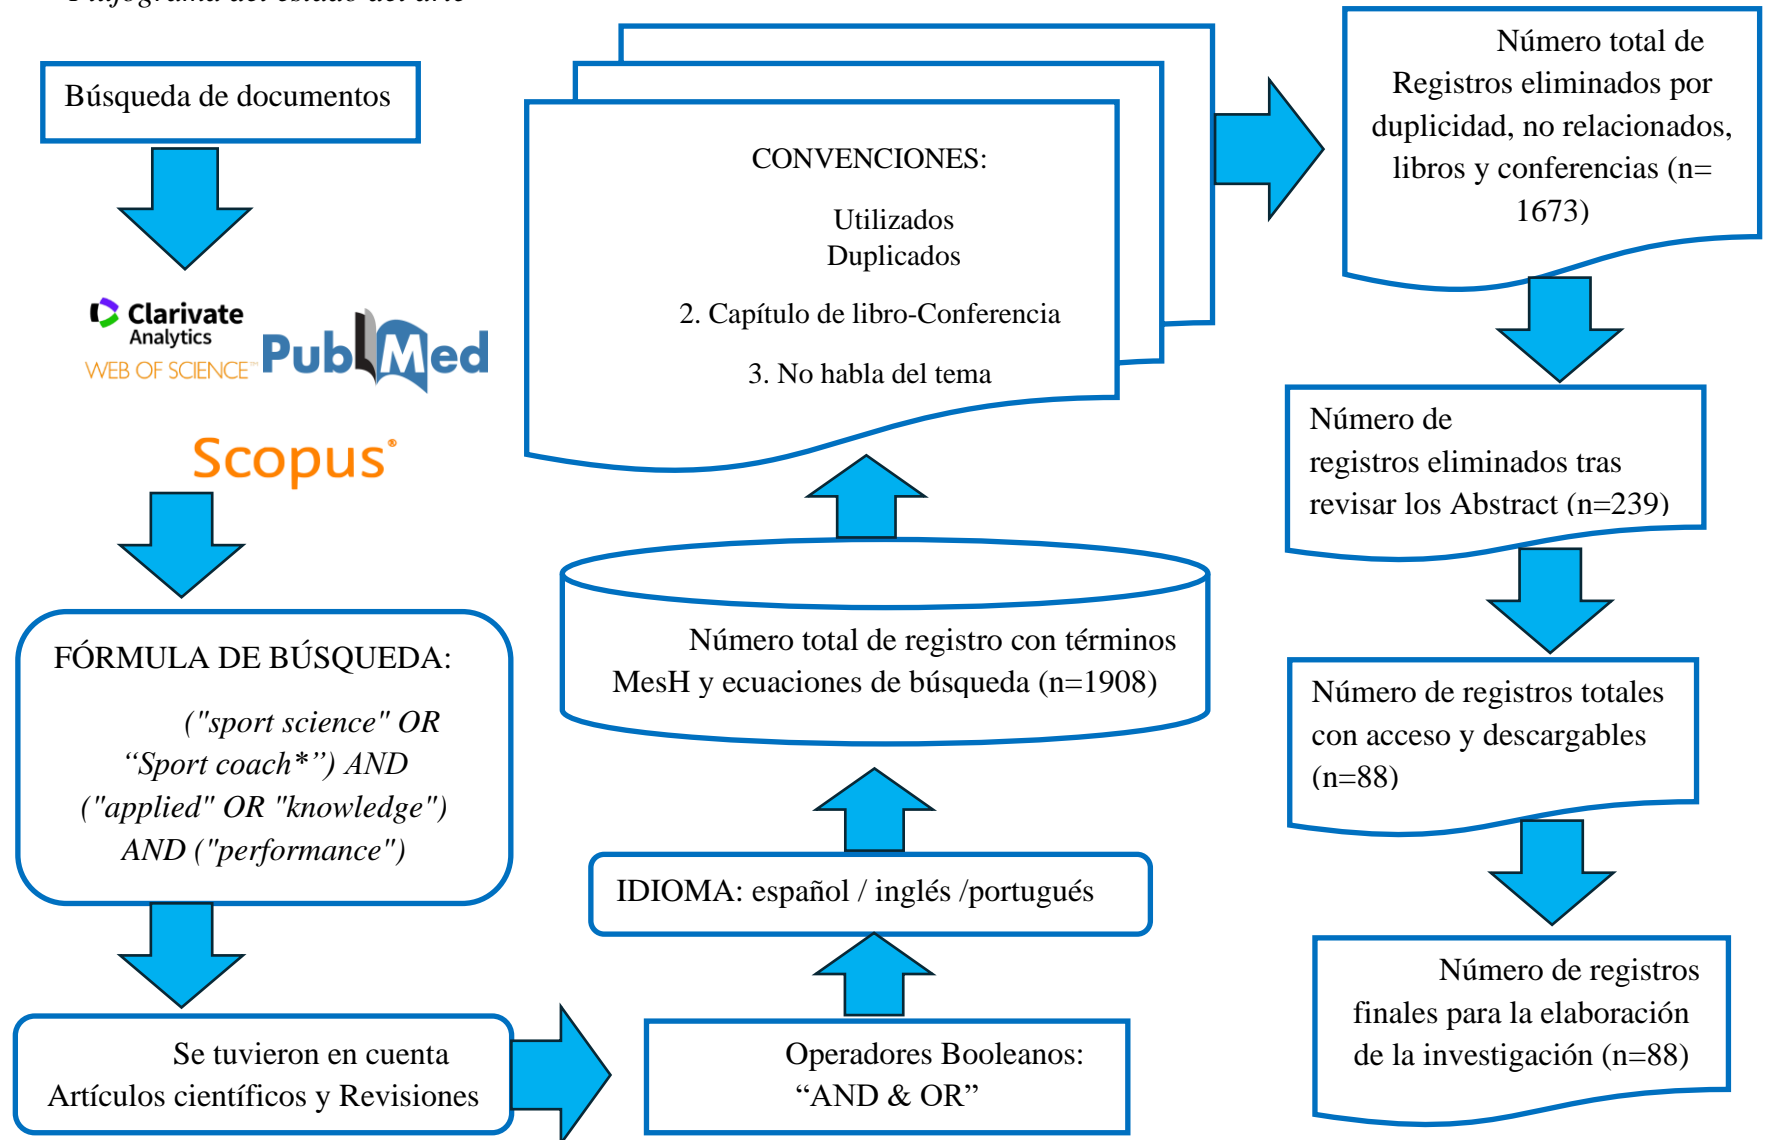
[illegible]

Búsqueda de documentos

Clarivate Analytics
WEB OF SCIENCE
PubMed

Scopus

FÓRMULA DE BÚSQUEDA:

("sport science" OR "Sport coach*") AND ("applied" OR "knowledge") AND ("performance")

Se tuvieron en cuenta Artículos científicos y Revisiones

CONVENCIONES:

Utilizados
Duplicados

2. Capítulo de libro-Conferencia

3. No habla del tema

Número total de registro con términos MesH y ecuaciones de búsqueda (n=1908)

IDIOMA: español / inglés /portugués

Operadores Booleanos: "AND & OR"

Número total de Registros eliminados por duplicidad, no relacionados, libros y conferencias (n= 1673)

Número de registros eliminados tras revisar los Abstract (n=239)

Número de registros totales con acceso y descargables (n=88)

Número de registros finales para la elaboración de la investigación (n=88)